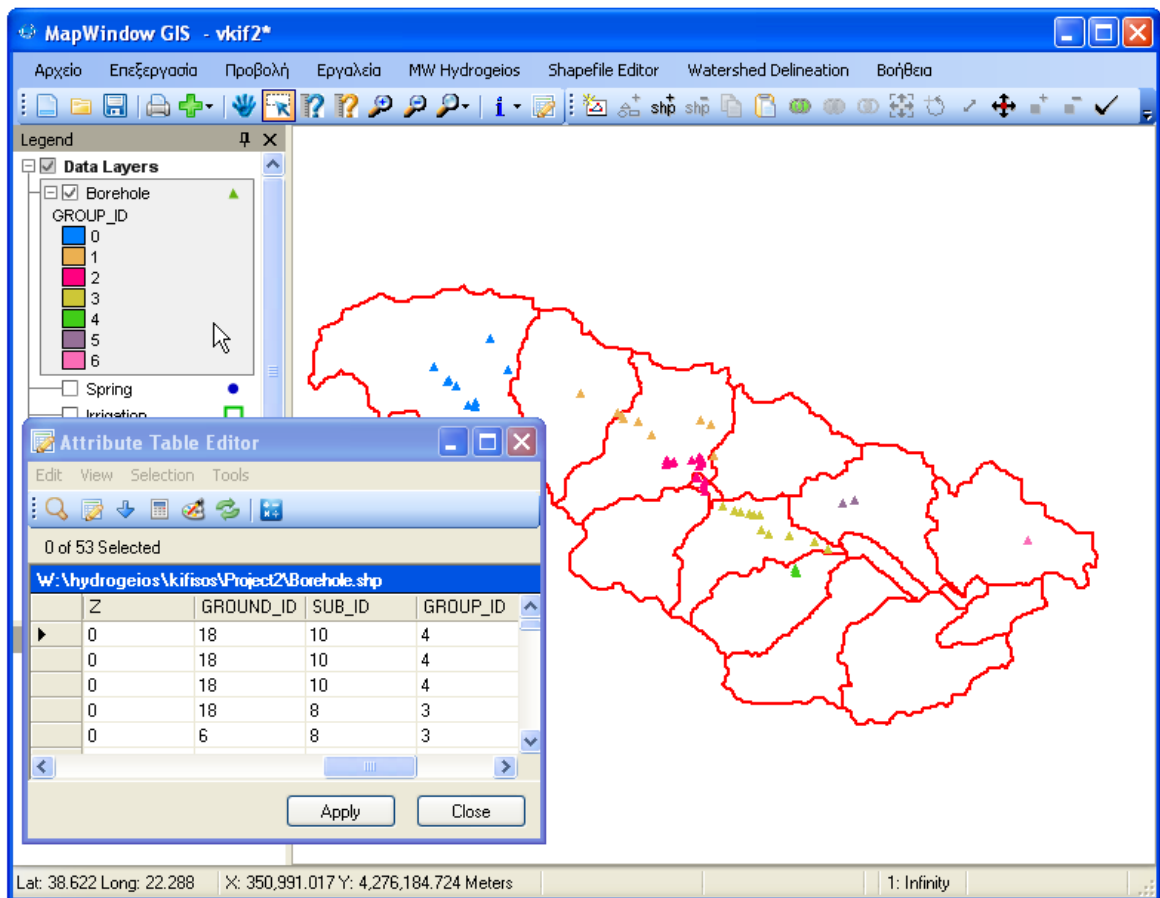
MapWindow GIS - vkif2*

Αρχείο Επεξεργασία Προβολή Εργαλεία MW Hydrogeios Shapefile Editor Watershed Delineation Βοήθεια

Legend

Data Layers

Borehole

GROUP_ID

0
1
2
3
4
5
6

Spring

Irrigation

Attribute Table Editor

Edit View Selection Tools

0 of 53 Selected

W:\hydrogeios\kifisos\Project2\Borehole.shp

| | Z | GROUND_ID | SUB_ID | GROUP_ID |
|---|---|---|---|---|
| ▶ | 0 | 18 | 10 | 4 |
| | 0 | 18 | 10 | 4 |
| | 0 | 18 | 10 | 4 |
| | 0 | 18 | 8 | 3 |
| | 0 | 6 | 8 | 3 |

Apply Close

Lat: 38.622 Long: 22.288 X: 350,991.017 Y: 4,276,184.724 Meters 1: Infinity